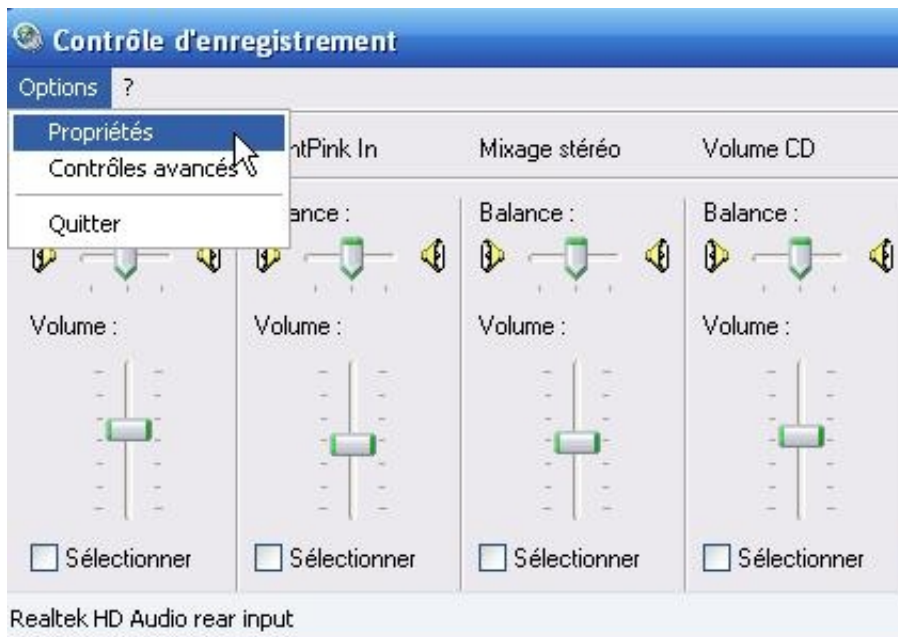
Contrôle d'enregistrement

Options ?

Propriétés
Contrôles avancés
Quitter

ntPink In
Mixage stéréo
Volume CD

ance :
Balance :
Balance :

Volume :
Volume :
Volume :
Volume :

Sélectionner
Sélectionner
Sélectionner
Sélectionner

Realtek HD Audio rear input